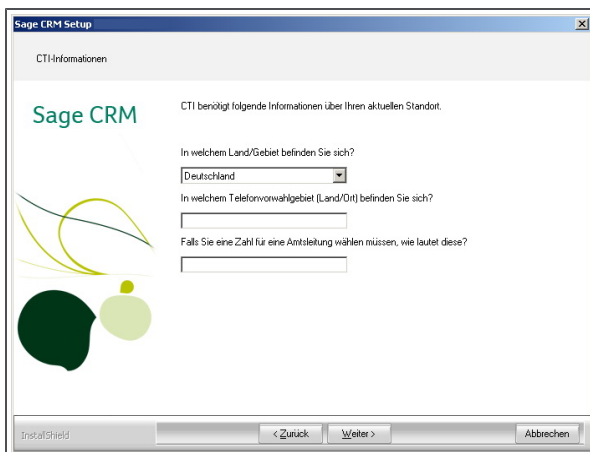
Sage CRM Setup

CTI-Informationen

Sage CRM

CTI benötigt folgende Informationen über Ihren aktuellen Standort.

In welchem Land/Gebiet befinden Sie sich?

Deutschland

In welchem Telefonvorwahlgebiet (Land/Ort) befinden Sie sich?

Falls Sie eine Zahl für eine Amtsleitung wählen müssen, wie lautet diese?

InstallShield

< Zurück

Weiter >

Abbrechen